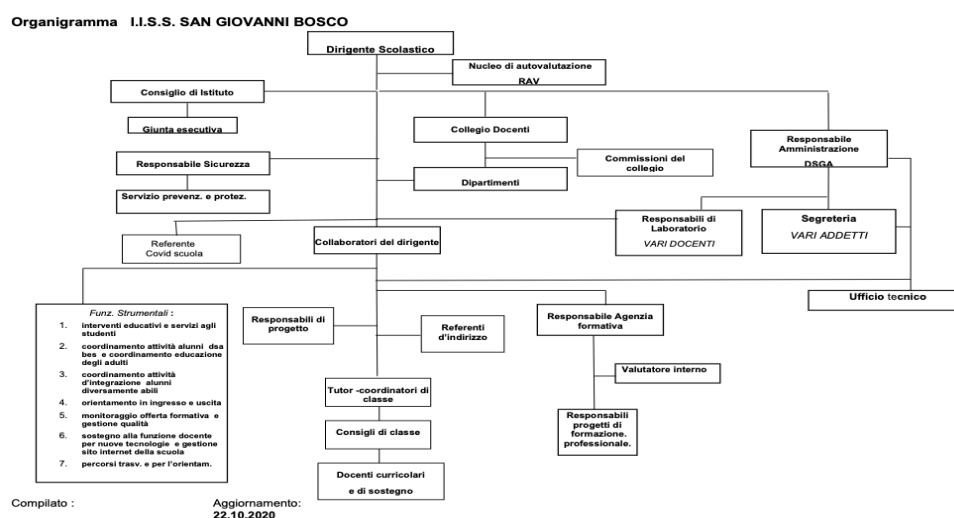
Organigramma I.I.S.S. SAN GIOVANNI BOSCO

Dirigente Scolastico

Nucleo di autovalutazione
RAV

Consiglio di Istituto

Giunta esecutiva

Collegio Docenti

Responsabile Amministrazione
DSGA

Responsabile Sicurezza

Commissioni del collegio

Dipartimenti

Servizio prevenz. e protez.

Responsabili di Laboratorio
VARI DOCENTI

Segreteria
VARI ADDETTI

Referente
Covid scuola

Collaboratori del dirigente

Ufficio tecnico

Funz. Strumentali :
1. interventi educativi e servizi agli studenti
2. coordinamento attività alunni dsa bes e coordinamento educazione degli adulti
3. coordinamento attività d'integrazione alunni diversamente abili
4. orientamento in ingresso e uscita
5. monitoraggio offerta formativa e gestione qualità
6. sostegno alla funzione docente per nuove tecnologie e gestione sito internet della scuola
7. percorsi trasv. e per l'orientam.

Responsabili di progetto

Referenti d'indirizzo

Responsabile Agenzia formativa

Valutatore interno

Tutor -coordinatori di classe

Responsabili progetti di formazione. professionale.

Consigli di classe

Docenti curricolari
e di sostegno

Compilato :

Aggiornamento:
22.10.2020